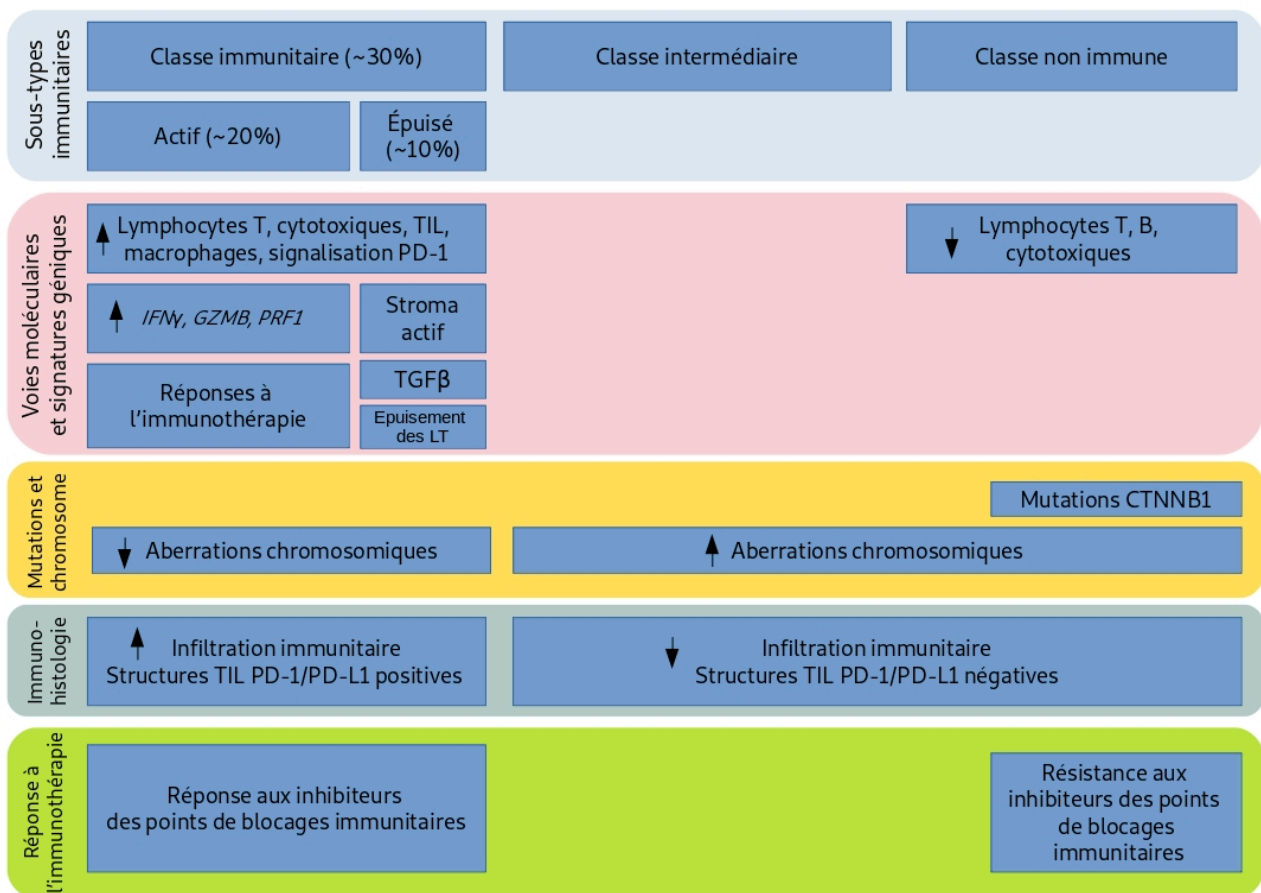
Sous-types immunitaires

Classe immunitaire (~30%)

Classe intermédiaire

Classe non immune

Actif (~20%)

Épuisé (~10%)

Voies moléculaires et signatures géniques

↑ Lymphocytes T, cytotoxiques, TIL, macrophages, signalisation PD-1

↓ Lymphocytes T, B, cytotoxiques

↑ *IFNγ, GZMB, PRF1*

Stroma actif

Réponses à l'immunothérapie

TGFβ

Epuisement des LT

Mutations et chromosome

Mutations CTNNB1

↓ Aberrations chromosomiques

↑ Aberrations chromosomiques

Immuno-histologie

↑ Infiltration immunitaire Structures TIL PD-1/PD-L1 positives

↓ Infiltration immunitaire Structures TIL PD-1/PD-L1 négatives

Réponse à l'immunothérapie

Réponse aux inhibiteurs des points de blocages immunitaires

Résistance aux inhibiteurs des points de blocages immunitaires